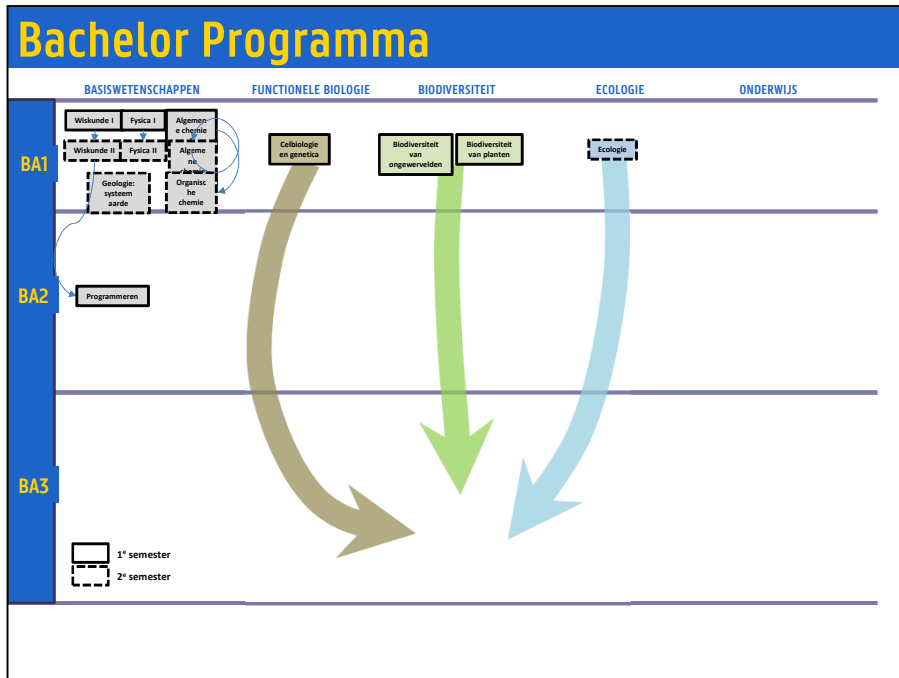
Bachelor Programma

BASISWETENSCHAPPEN

FUNCTIONELE BIOLOGIE

BIODIVERSITEIT

ECOLOGIE

ONDERWIJS

BA1

Wiskunde I

Fysica I

Algemene chemie

Wiskunde II

Fysica II

Algemene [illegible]

Geologie: systeem aarde

Organische chemie

Celbiologie en genetica

Biodiversiteit van ongewervelden

Biodiversiteit van planten

Ecologie

BA2

Programmeren

BA3

1e semester

2e semester